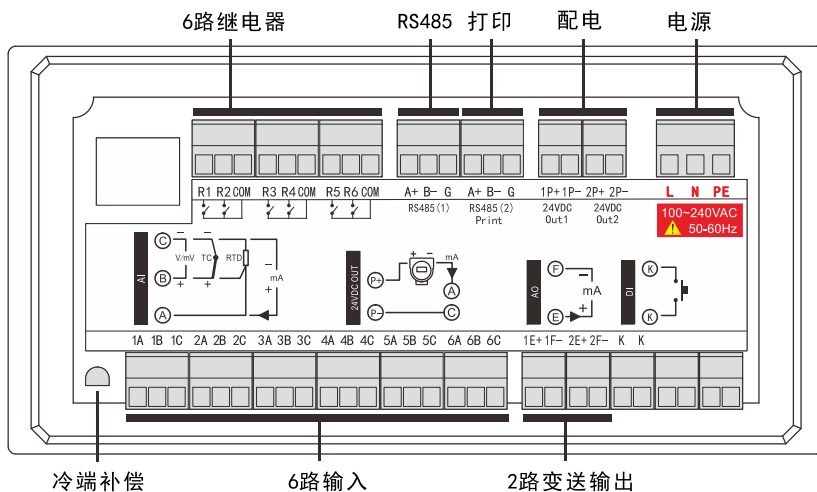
6路继电器

RS485 打印

配电

电源

R1 R2 COM R3 R4 COM R5 R6 COM

A+ B- G
RS485(1)

A+ B- G
RS485(2)
Print

1P+ 1P-
24VDC
Out1

2P+ 2P-
24VDC
Out2

L N PE

100~240VAC
50-60Hz

AI

C
B
A
V/mV
TC
RTD
mA
+
-

24VDC OUT

P+
P-
mA
A
C

AO

F
E
mA
+
-

DI

K
K

1A 1B 1C 2A 2B 2C 3A 3B 3C 4A 4B 4C 5A 5B 5C 6A 6B 6C 1E+ 1F- 2E+ 2F- K K

冷端补偿

6路输入

2路变送输出